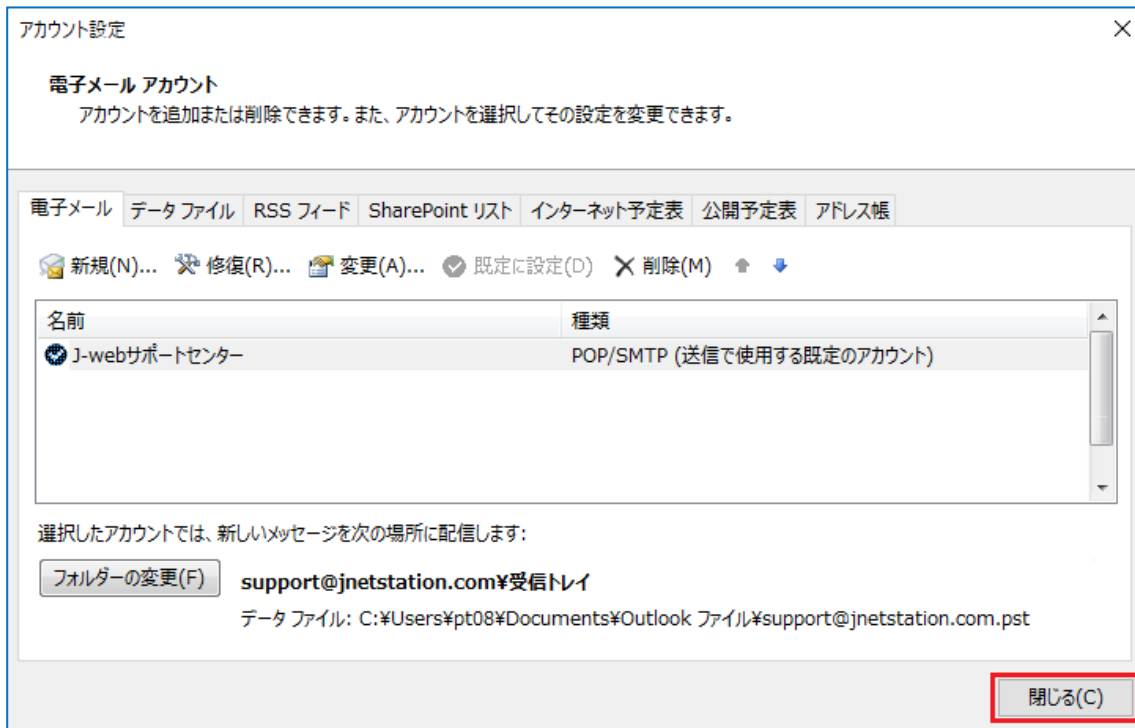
アカウント設定

電子メール アカウント
アカウントを追加または削除できます。また、アカウントを選択してその設定を変更できます。

電子メール | データ ファイル | RSS フィード | SharePoint リスト | インターネット予定表 | 公開予定表 | アドレス帳

新規(N)... 修復(R)... 変更(A)... 既定に設定(D) 削除(M)

| 名前 | 種類 |
|---|---|
| J-webサポートセンター | POP/SMTP (送信で使用する既定のアカウント) |

選択したアカウントでは、新しいメッセージを次の場所に配信します:

フォルダーの変更(F) support@jnetstation.com¥受信トレイ
データ ファイル: C:¥Users¥pt08¥Documents¥Outlook ファイル¥support@jnetstation.com.pst

閉じる(C)